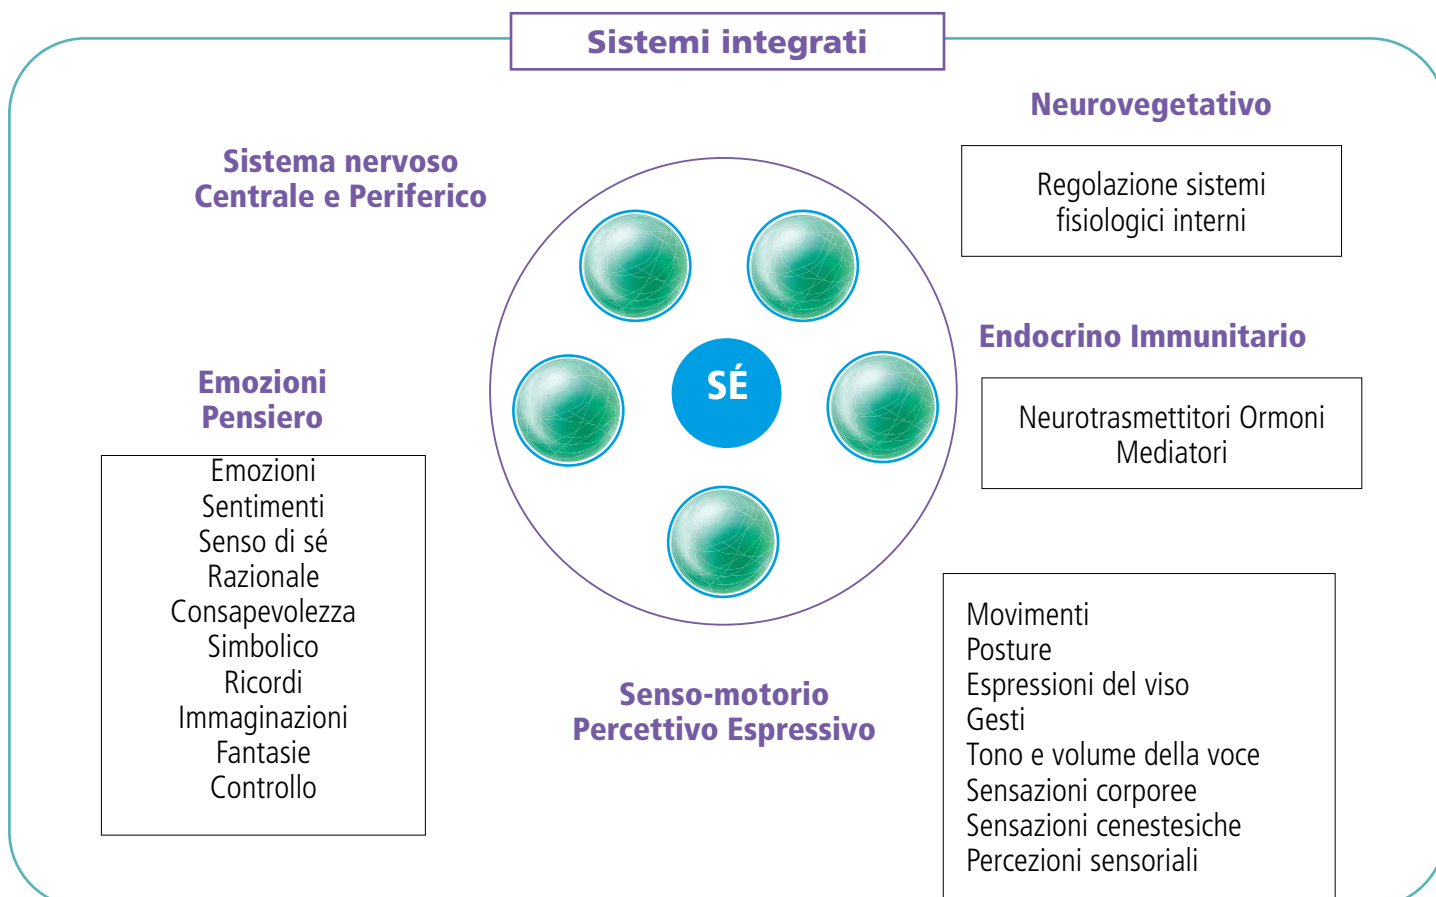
Sistemi integrati

Neurovegetativo

Regolazione sistemi fisiologici interni

Sistema nervoso Centrale e Periferico

SÉ

Endocrino Immunitario

Neurotrasmettitori Ormoni Mediatori

Emozioni Pensiero

Emozioni
Sentimenti
Senso di sé
Razionale
Consapevolezza
Simbolico
Ricordi
Immaginazioni
Fantasie
Controllo

Senso-motorio Percettivo Espressivo

Movimenti
Posture
Espressioni del viso
Gesti
Tono e volume della voce
Sensazioni corporee
Sensazioni cenestesiche
Percezioni sensoriali